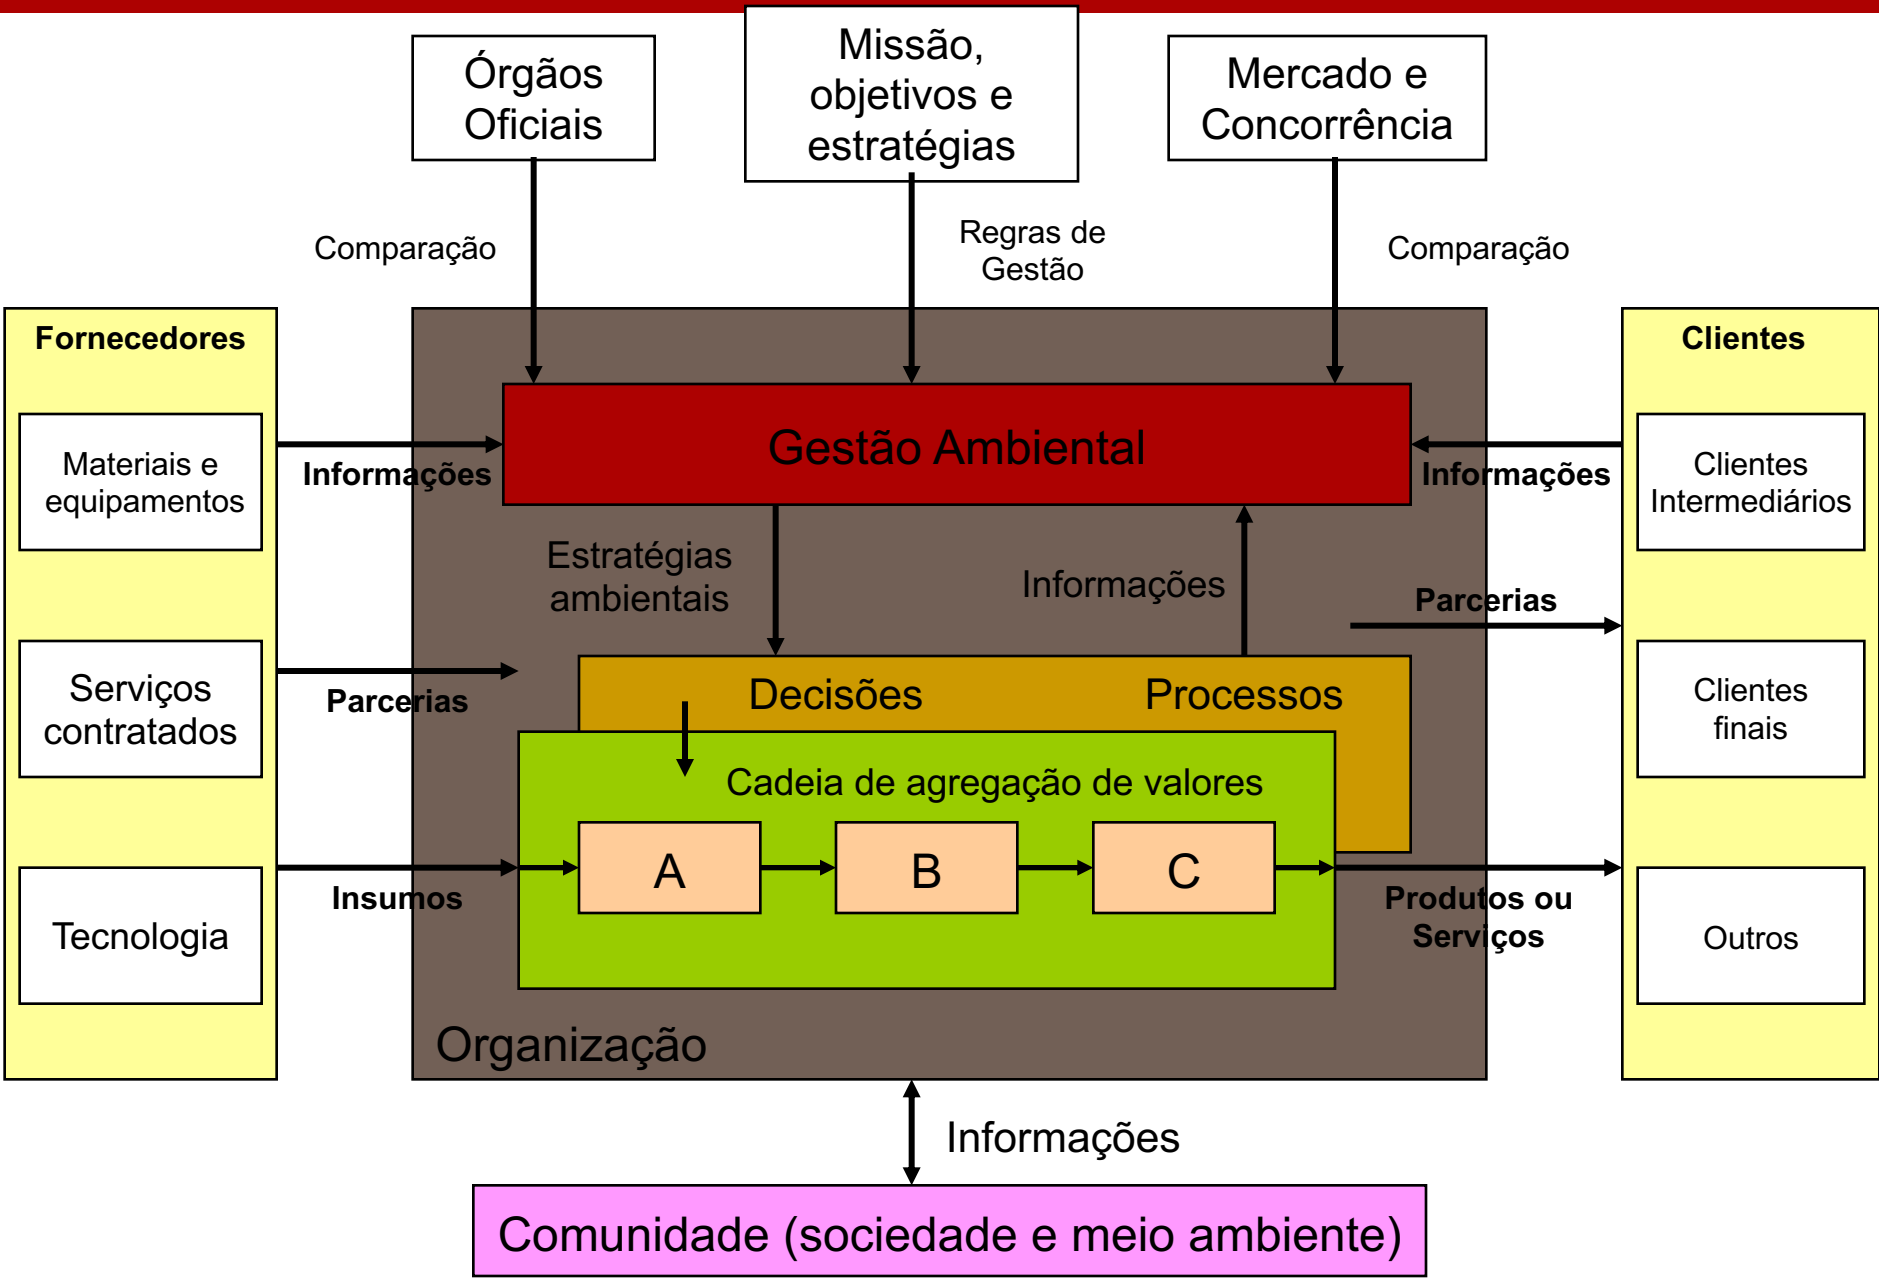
Órgãos Oficiais

Missão, objetivos e estratégias

Mercado e Concorrência

Comparação

Regras de Gestão

Comparação

Fornecedores

Materiais e equipamentos

Serviços contratados

Tecnologia

Clientes

Clientes Intermediários

Clientes finais

Outros

Informações

Gestão Ambiental

Informações

Estratégias ambientais

Informações

Parcerias

Parcerias

Decisões

Processos

Cadeia de agregação de valores

A

B

C

Insumos

Produtos ou Serviços

Organização

Informações

Comunidade (sociedade e meio ambiente)